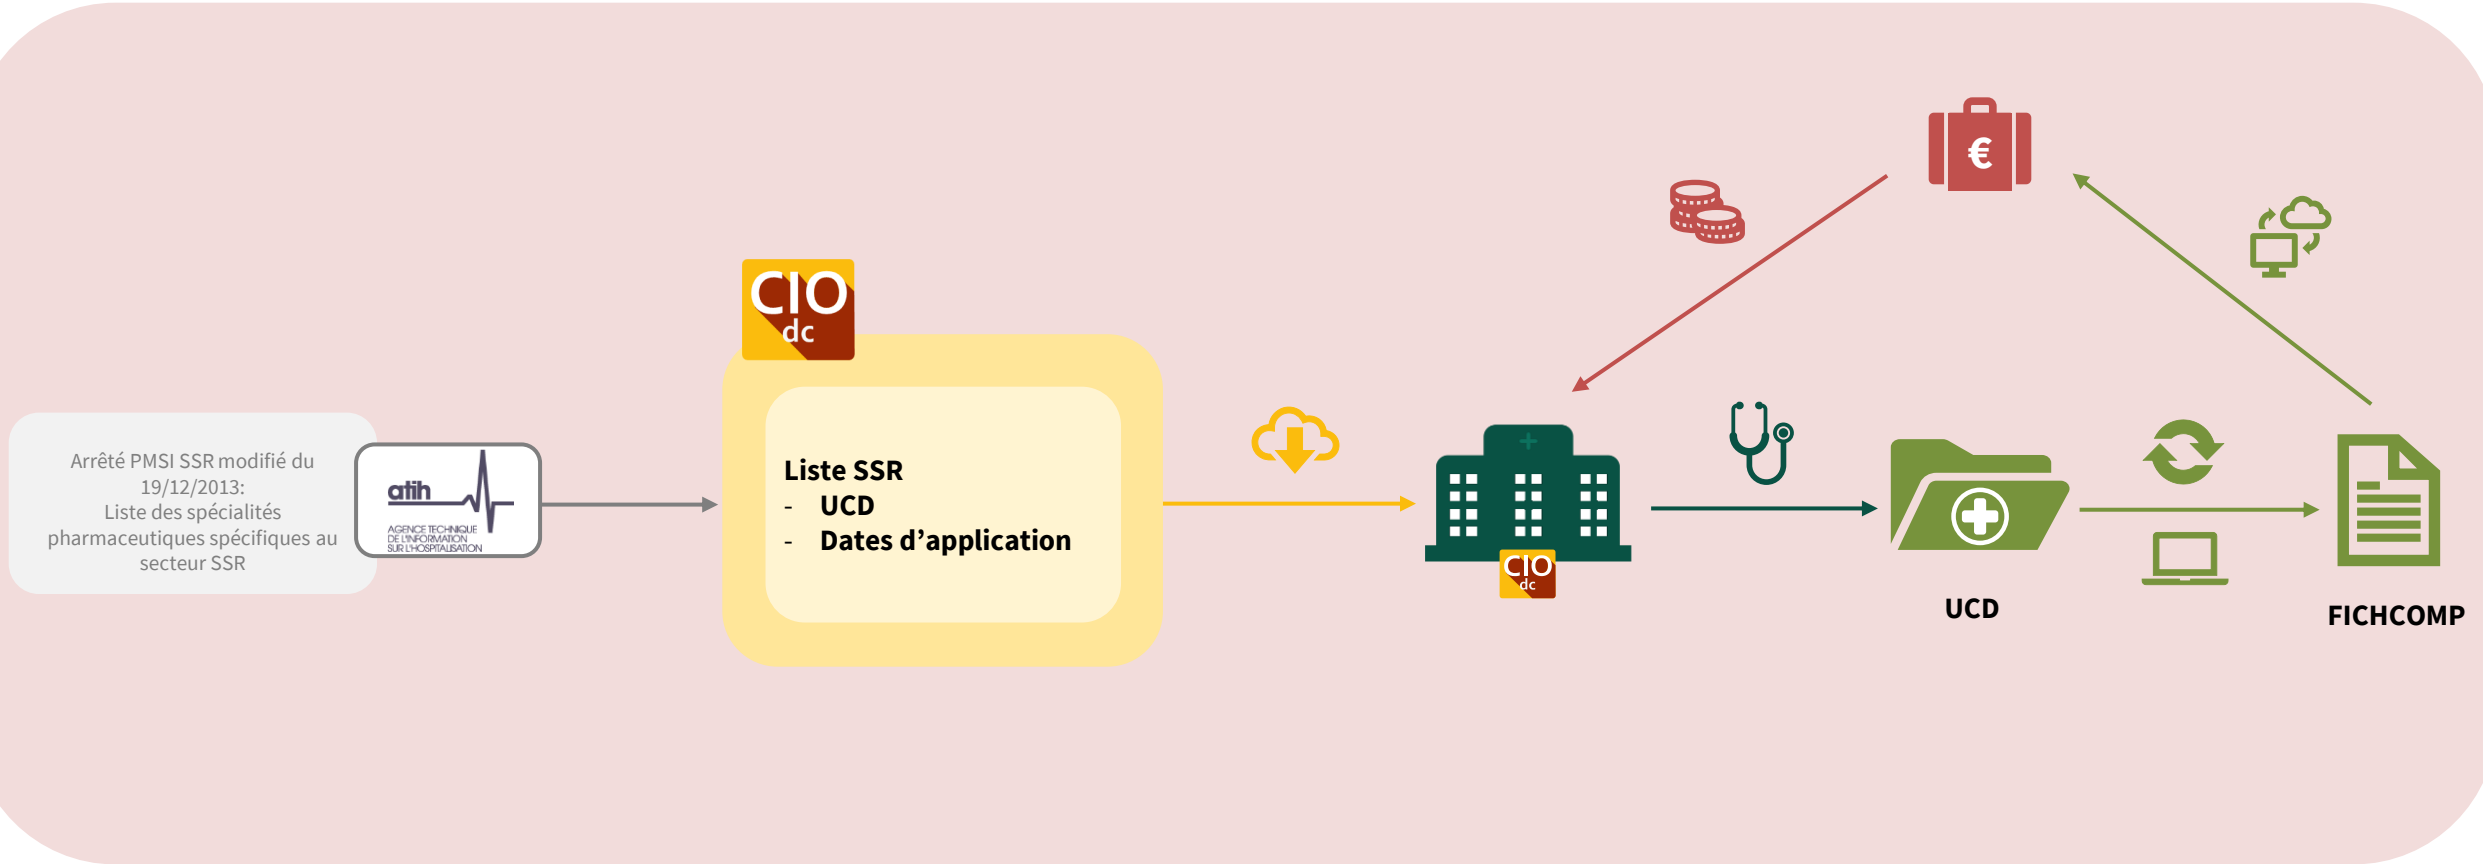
Arrêté PMSI SSR modifié du 19/12/2013:
Liste des spécialités pharmaceutiques spécifiques au secteur SSR

atih
AGENCE TECHNIQUE DE L'INFORMATION SUR L'HOSPITALISATION

CIO dc

Liste SSR
- UCD
- Dates d'application

€

CIO dc

UCD

FICHCOMP